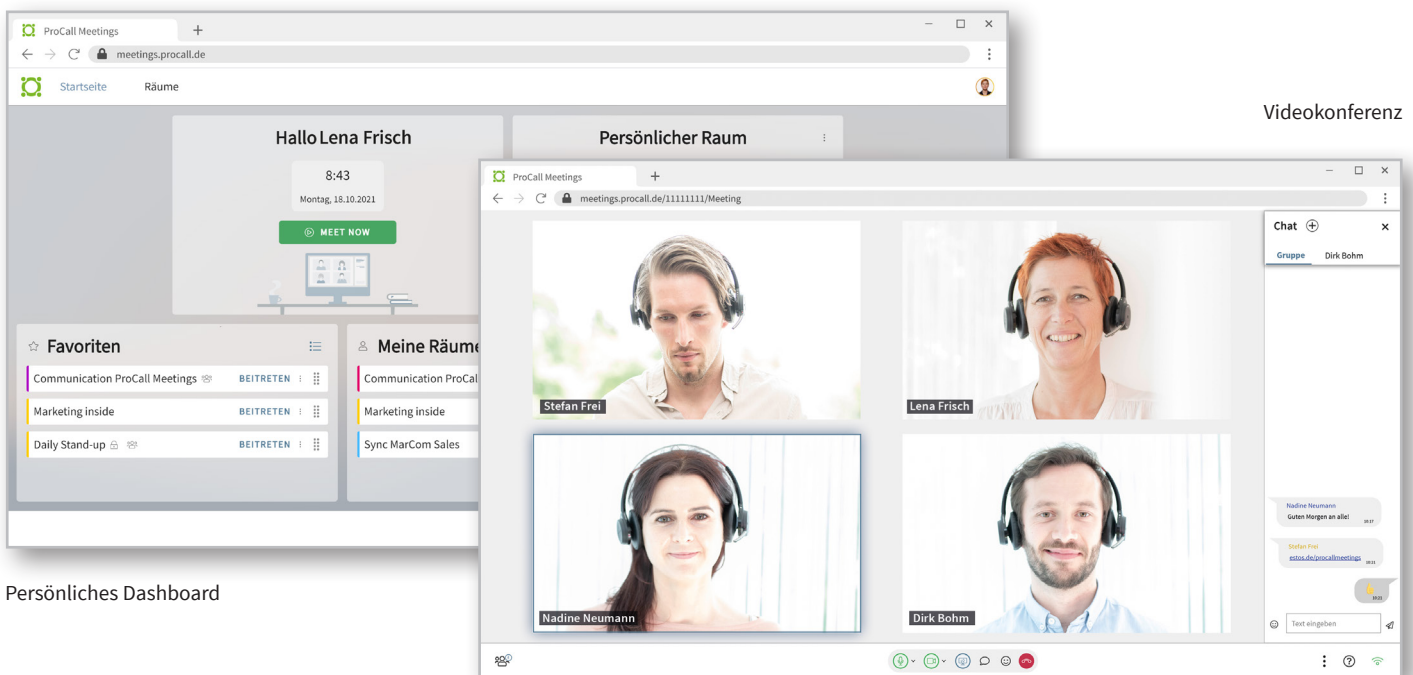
ProCall Meetings
meetings.procall.de
Startseite Räume

Hallo Lena Frisch
8:43
Montag, 18.10.2021
MEET NOW

Persönlicher Raum

Favoriten
Communication ProCall Meetings BEITRETEN
Marketing inside BEITRETEN
Daily Stand-up BEITRETEN

Meine Räume
Communication ProCal
Marketing inside
Sync MarCom Sales

Persönliches Dashboard

Videokonferenz

ProCall Meetings
meetings.procall.de/11111111/Meeting

Stefan Frei
Lena Frisch
Nadine Neumann
Dirk Bohm

Chat
Gruppe Dirk Bohm
Nadine Neumann
Guten Morgen an alle!
Stefan Frei
estos.de/procallmeetings
Text eingeben